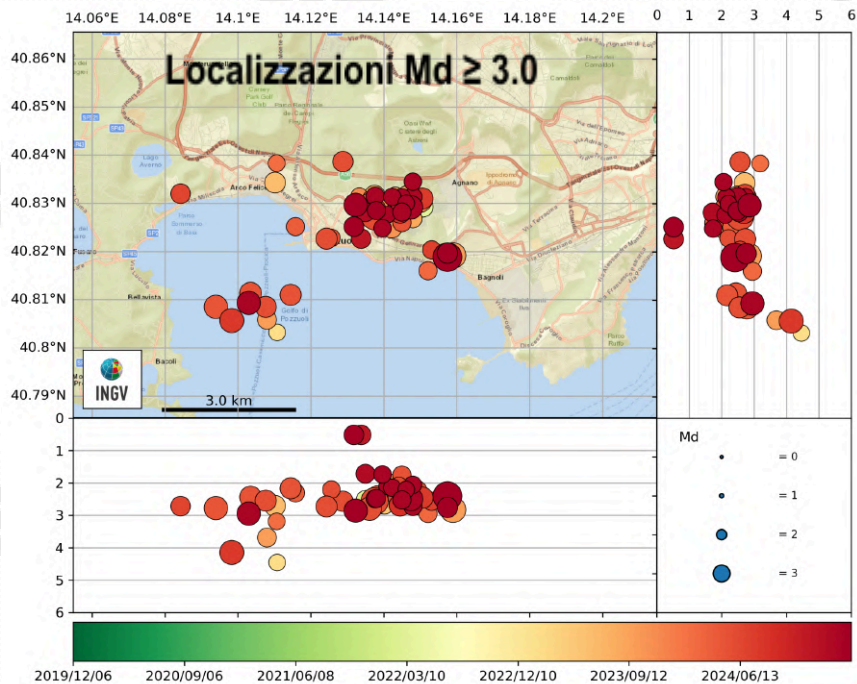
14.06°E 14.08°E 14.1°E 14.12°E 14.14°E 14.16°E 14.18°E 14.2°E

0 1 2 3 4 5 6

Localizzazioni Md ≥ 3.0

40.86°N
40.85°N
40.84°N
40.83°N
40.82°N
40.81°N
40.8°N
40.79°N

Lago Averno
Arco Felice
Rione Gescal
Pozzuoli
Agnano
Bagnoli
Golfo di Pozzuoli
Bellavista
Bacoli
Fusaro

INGV

3.0 km

0
1
2
3
4
5
6

Md
= 0
= 1
= 2
= 3

2019/12/06 2020/09/06 2021/06/08 2022/03/10 2022/12/10 2023/09/12 2024/06/13